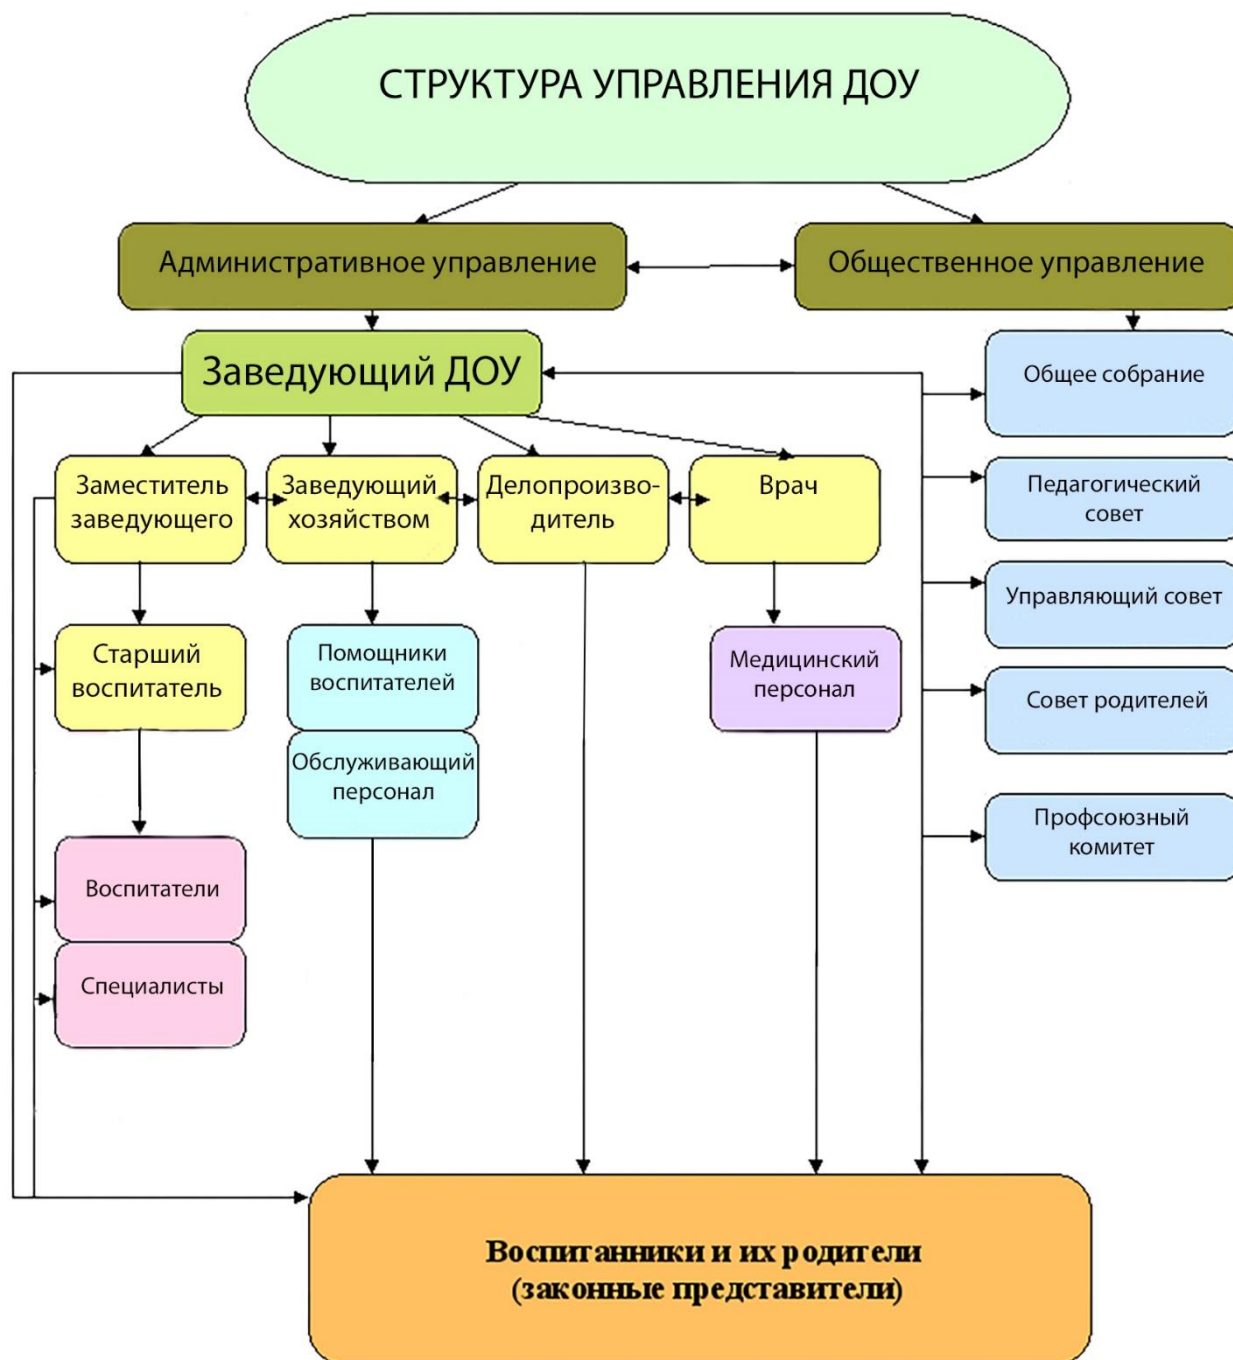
СТРУКТУРА УПРАВЛЕНИЯ ДОУ

Административное управление

Общественное управление

Заведующий ДОУ

Общее собрание

Заместитель заведующего

Заведующий хозяйством

Делопроизводитель

Врач

Педагогический совет

Управляющий совет

Старший воспитатель

Помощники воспитателей

Медицинский персонал

Совет родителей

Обслуживающий персонал

Профсоюзный комитет

Воспитатели

Специалисты

Воспитанники и их родители (законные представители)